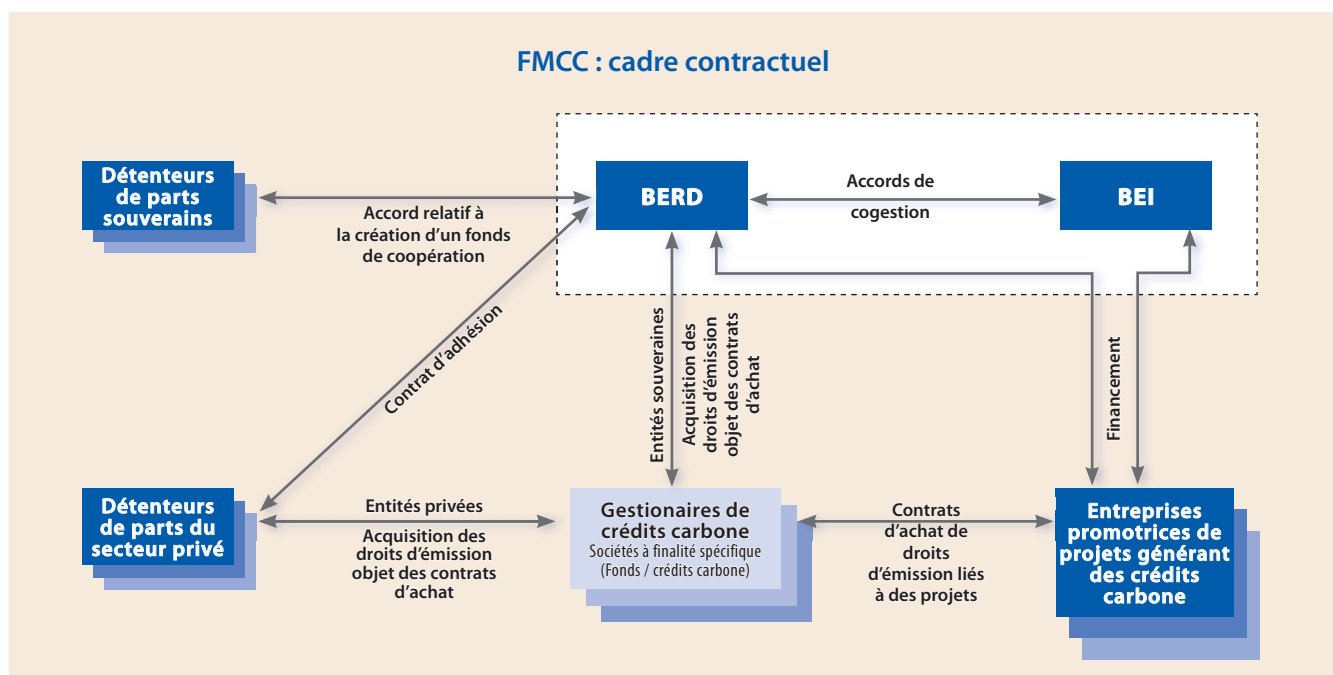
FMCC : cadre contractuel

Détenteurs de parts souverains

BERD

Accords de cogestion

BEI

Accord relatif à la création d'un fonds de coopération

Contrat d'adhésion

Entités souveraines

Acquisition des droits d'émission objet des contrats d'achat

Financement

Détenteurs de parts du secteur privé

Entités privées

Acquisition des droits d'émission objet des contrats d'achat

Gestionaires de crédits carbone
Sociétés à finalité spécifique (Fonds / crédits carbone)

Contrats d'achat de droits d'émission liés à des projets

Entreprises promotrices de projets générant des crédits carbone